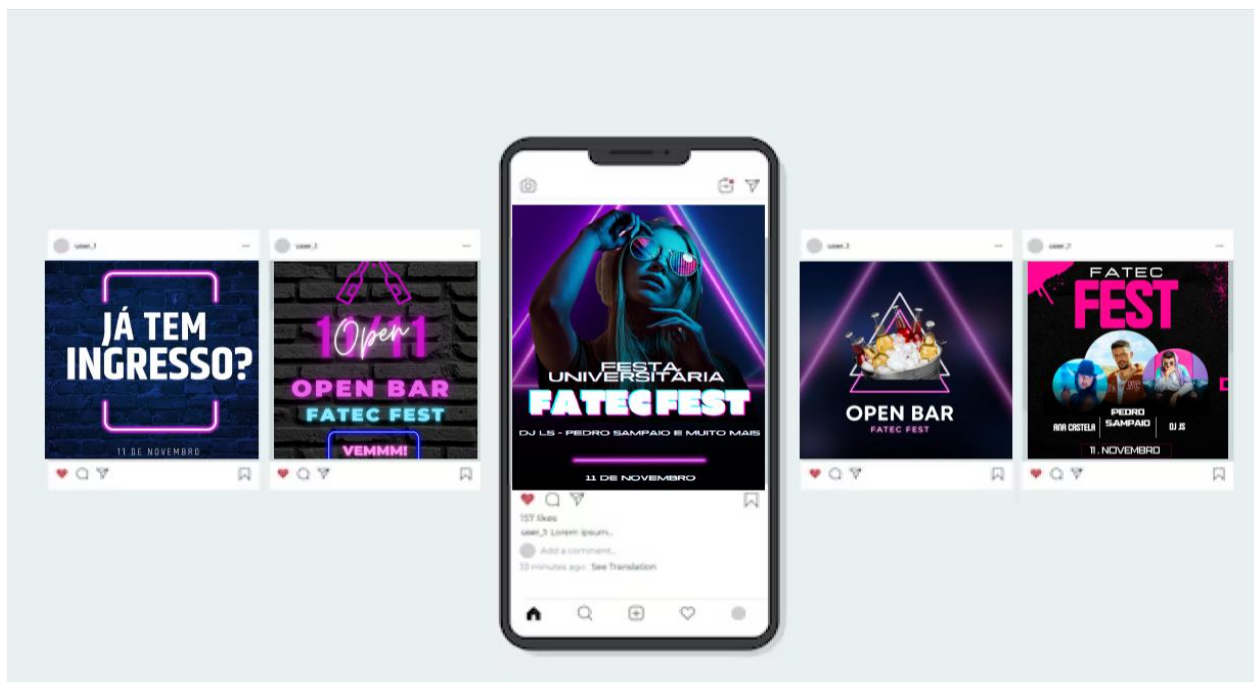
user_1

JÁ TEM INGRESSO?

11 DE NOVEMBRO

user_1

10/11 Open

OPEN BAR
FATEC FEST

VEMMM!

FESTA UNIVERSITÁRIA
FATEC FEST
DJ LS - PEDRO SAMPAIO E MUITO MAIS

11 DE NOVEMBRO

157 likes
user_1 Lorem ipsum...
Add a comment...
33 minutes ago See Translation

user_1

OPEN BAR
FATEC FEST

user_2

FATEC
FEST

ANA CASTELA
PEDRO SAMPAIO
DJ JS

11. NOVEMBRO